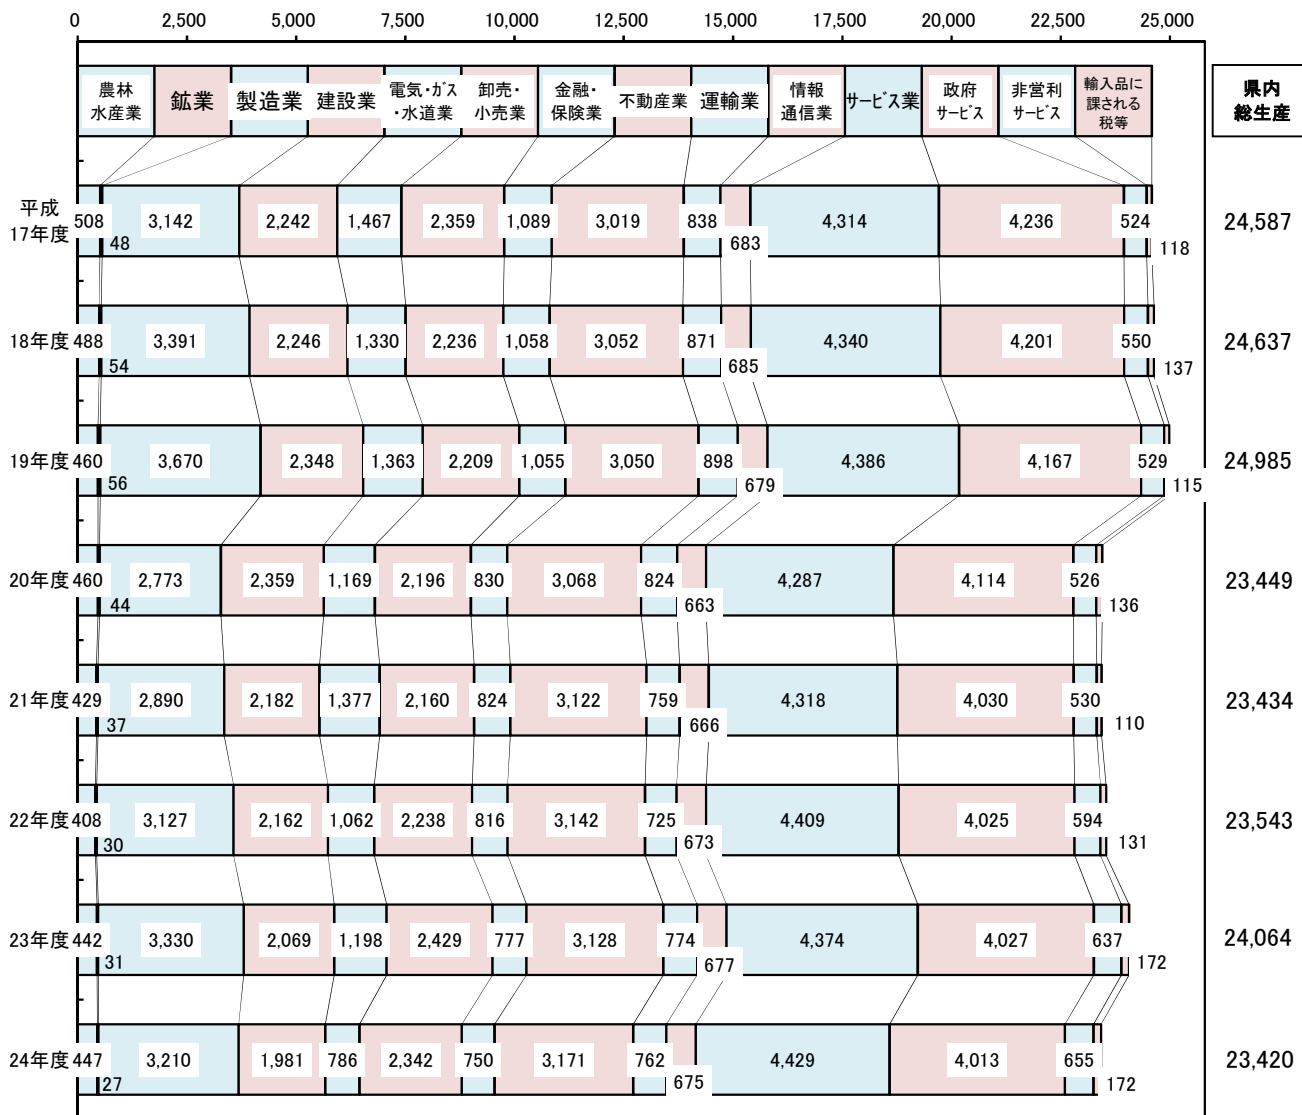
0 2,500 5,000 7,500 10,000 12,500 15,000 17,500 20,000 22,500 25,000

| 農林水産業 | 鉱業 | 製造業 | 建設業 | 電気･ｶﾞｽ･水道業 | 卸売･小売業 | 金融･保険業 | 不動産業 | 運輸業 | 情報通信業 | サービス業 | 政府サービス | 非営利サービス | 輸入品に課される税等 | 県内総生産 |
|---|---|---|---|---|---|---|---|---|---|---|---|---|---|---|
| 平成17年度 508 | 48 | 3,142 | 2,242 | 1,467 | 2,359 | 1,089 | 3,019 | 838 | 683 | 4,314 | 4,236 | 524 | 118 | 24,587 |
| 18年度 488 | 54 | 3,391 | 2,246 | 1,330 | 2,236 | 1,058 | 3,052 | 871 | 685 | 4,340 | 4,201 | 550 | 137 | 24,637 |
| 19年度 460 | 56 | 3,670 | 2,348 | 1,363 | 2,209 | 1,055 | 3,050 | 898 | 679 | 4,386 | 4,167 | 529 | 115 | 24,985 |
| 20年度 460 | 44 | 2,773 | 2,359 | 1,169 | 2,196 | 830 | 3,068 | 824 | 663 | 4,287 | 4,114 | 526 | 136 | 23,449 |
| 21年度 429 | 37 | 2,890 | 2,182 | 1,377 | 2,160 | 824 | 3,122 | 759 | 666 | 4,318 | 4,030 | 530 | 110 | 23,434 |
| 22年度 408 | 30 | 3,127 | 2,162 | 1,062 | 2,238 | 816 | 3,142 | 725 | 673 | 4,409 | 4,025 | 594 | 131 | 23,543 |
| 23年度 442 | 31 | 3,330 | 2,069 | 1,198 | 2,429 | 777 | 3,128 | 774 | 677 | 4,374 | 4,027 | 637 | 172 | 24,064 |
| 24年度 447 | 27 | 3,210 | 1,981 | 786 | 2,342 | 750 | 3,171 | 762 | 675 | 4,429 | 4,013 | 655 | 172 | 23,420 |